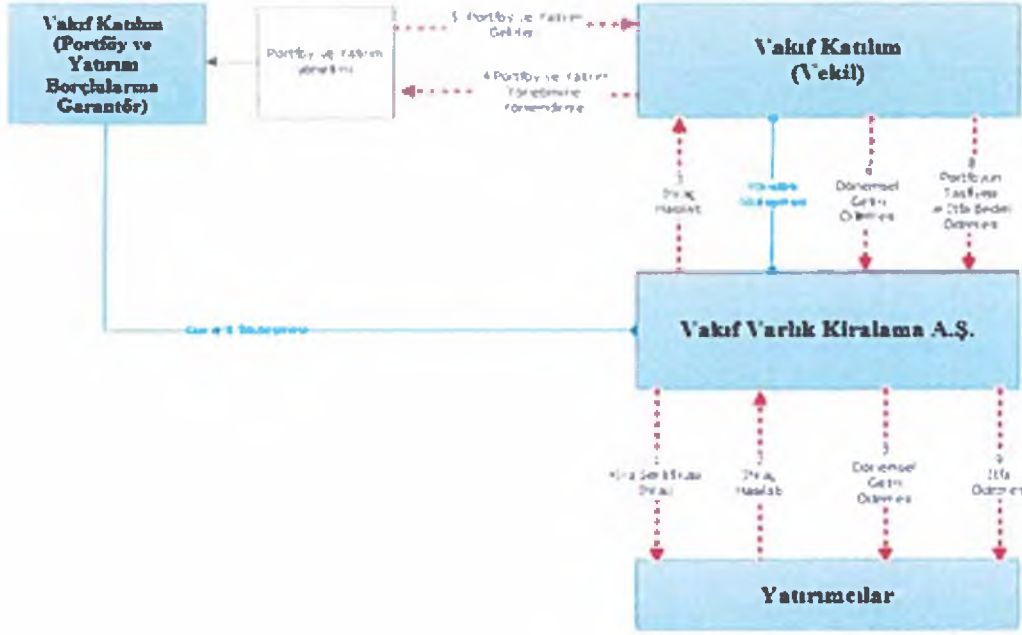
Vakıf Katılım (Portföy ve Yatırım Borçlularına Garantör)

Portföy ve Yatırım Yönetimi

5 Portföy ve Yatırım Gelirleri

4 Portföy ve Yatırım Yönetimine Yönlendirme

Vakıf Katılım (Vekil)

3 İhraç Hasılatı

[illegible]

6 Dönemsel Getiri Ödemesi

8 Portföyün Tasfiyesi ve İtfa Bedeli Ödemesi

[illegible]

Vakıf Varlık Kiralama A.Ş.

1 Kira Sertifikası İhracı

2 İhraç Hasılatı

7 Dönemsel Getiri Ödemesi

9 İtfa Ödemesi

Yatırımcılar